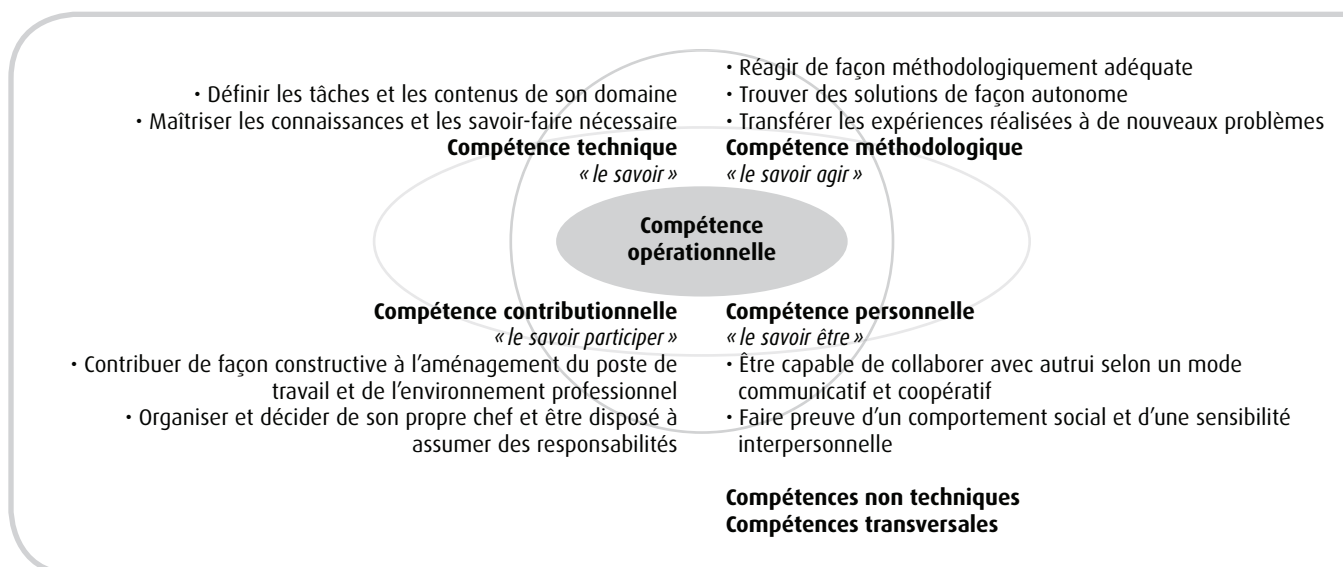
· Définir les tâches et les contenus de son domaine
· Maîtriser les connaissances et les savoir-faire nécessaire
**Compétence technique**
*« le savoir »*

· Réagir de façon méthodologiquement adéquate
· Trouver des solutions de façon autonome
· Transférer les expériences réalisées à de nouveaux problèmes
**Compétence méthodologique**
*« le savoir agir »*

**Compétence opérationnelle**

**Compétence contributionnelle**
*« le savoir participer »*
· Contribuer de façon constructive à l'aménagement du poste de travail et de l'environnement professionnel
· Organiser et décider de son propre chef et être disposé à assumer des responsabilités

**Compétence personnelle**
*« le savoir être »*
· Être capable de collaborer avec autrui selon un mode communicatif et coopératif
· Faire preuve d'un comportement social et d'une sensibilité interpersonnelle

**Compétences non techniques**
**Compétences transversales**